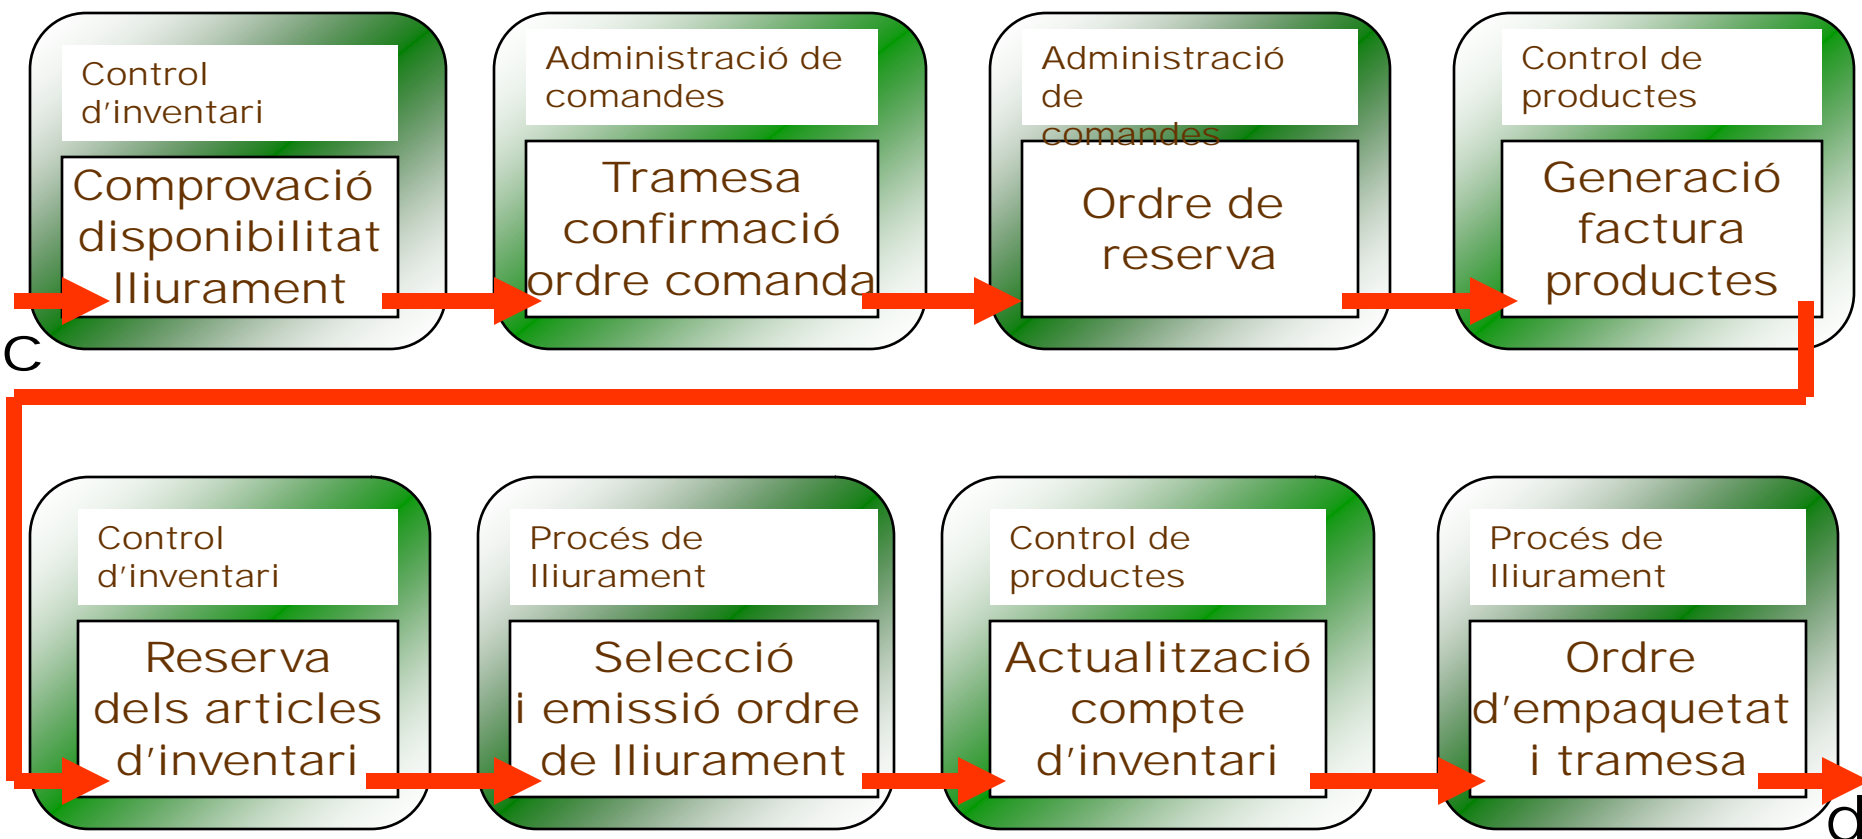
Control d'inventari

Comprovació disponibilitat lliurament

Administració de comandes

Tramesa confirmació ordre comanda

Administració de comandes

Ordre de reserva

Control de productes

Generació factura productes

c

Control d'inventari

Reserva dels articles d'inventari

Procés de lliurament

Selecció i emissió ordre de lliurament

Control de productes

Actualització compte d'inventari

Procés de lliurament

Ordre d'empaquetat i tramesa

d